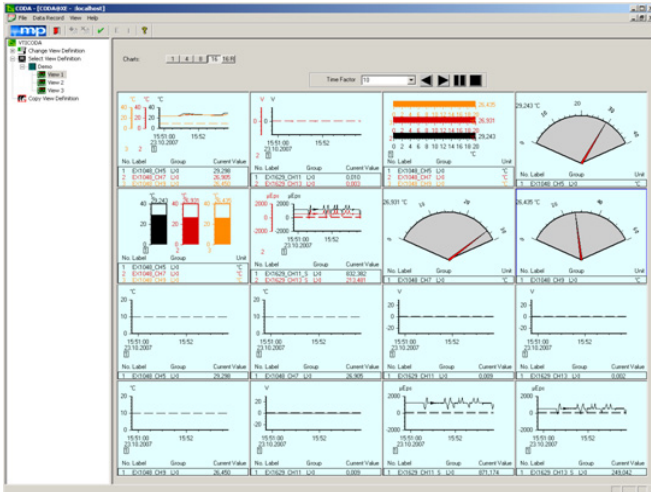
CODA - [CODA@0 - (localhost)]

File Data Record View Help

mp

VTICODA
Change View Definition
Select View Definition
Demo
View 1
View 2
View 3
Copy View Definition

Charts: 1 4 8 16 16:9

Time Factor 10

°C °C °C
40 20 40
15:51:00 15:52
23.10.2007
2 2 2
No. Label Group Current Value
1 EX1048_CH5 LI0 29,296
2 EX1048_CH7 LI0 26,905
3 EX1048_CH9 LI0 26,450

V V
15:51:00 15:52
23.10.2007
2 2
No. Label Group Current Value
1 EX1629_CH11 LI0 0,010
2 EX1629_CH13 LI0 0,003

26,435
26,931
29,243
0 2 4 6 8 10 12 14 16 18 20 °C
No. Label Group Unit
1 EX1048_CH5 LI0 °C
2 EX1048_CH7 LI0 °C

29,243 °C
No. Label Group Unit
1 EX1048_CH5 LI0 °C

29,243 26,931 26,435
40 20
No. Label Group Unit
1 EX1048_CH5 LI0
2 EX1048_CH7 LI0
3 EX1048_CH9 LI0

µEps
2000
-2000
15:51:00 15:52
23.10.2007
No. Label Group Current Value
1 EX1629_CH11_S LI0 632,382
2 EX1629_CH13_S LI0 213,481

26,931 °C
No. Label Group Unit
1 EX1048_CH7 LI0 °C

26,435 °C
No. Label Group Unit
1 EX1048_CH9 LI0 °C

°C
15:51:00 15:52
23.10.2007
No. Label Group Current Value
1 EX1048_CH5 LI0 29,296

°C
15:51:00 15:52
23.10.2007
No. Label Group Current Value
1 EX1048_CH7 LI0 26,905

V
15:51:00 15:52
23.10.2007
No. Label Group Current Value
1 EX1629_CH11 LI0 0,009

V
15:51:00 15:52
23.10.2007
No. Label Group Current Value
1 EX1629_CH13 LI0 0,002

°C
15:51:00 15:52
23.10.2007
No. Label Group Current Value
1 EX1048_CH9 LI0 26,450

V
20
-20
15:51:00 15:52
23.10.2007
No. Label Group Current Value
1 EX1048_CH7 LI0 0,009

µEps
2000
-2000
15:51:00 15:52
23.10.2007
No. Label Group Current Value
1 EX1629_CH11_S LI0 871,174

µEps
2000
-2000
15:51:00 15:52
23.10.2007
No. Label Group Current Value
1 EX1629_CH13_S LI0 249,042